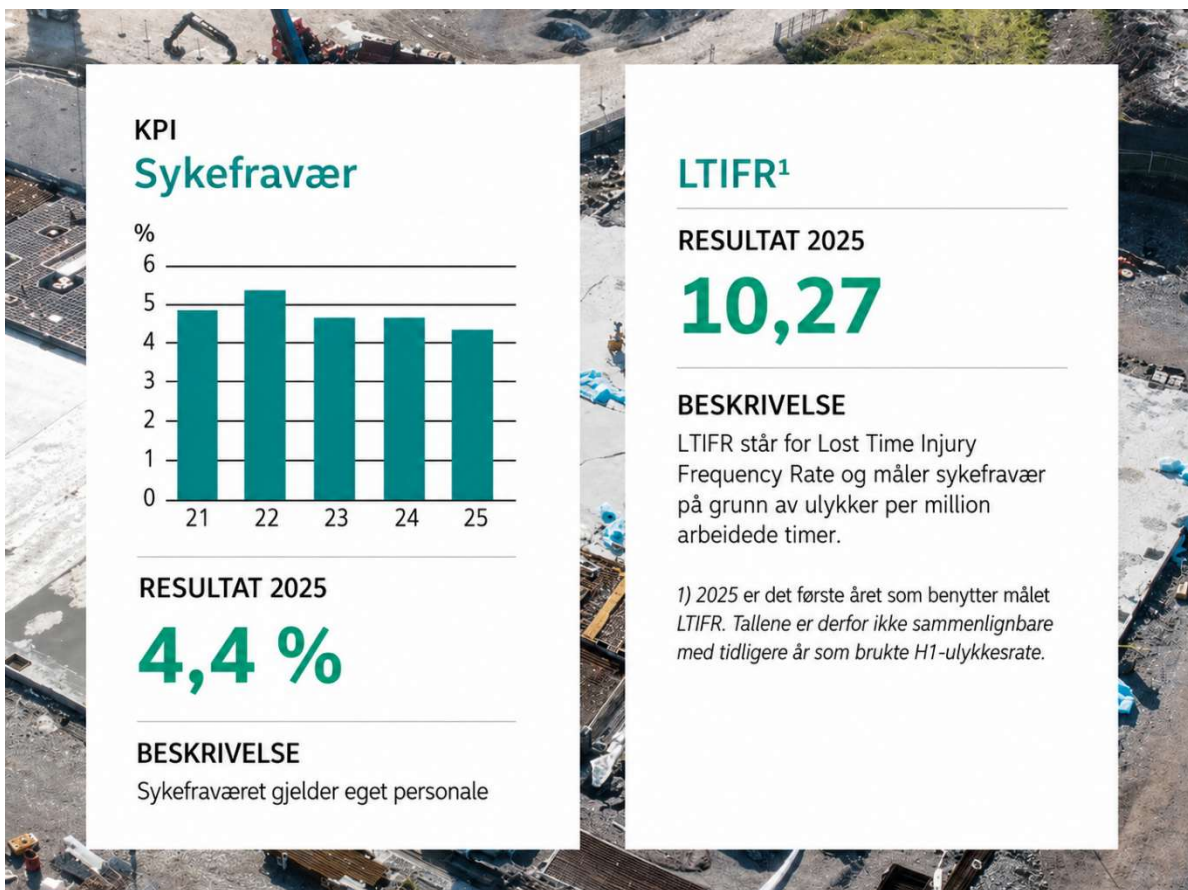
KPI
Sykefravær

%
6
5
4
3
2
1
0
21 22 23 24 25

RESULTAT 2025
4,4 %

BESKRIVELSE
Sykefraværet gjelder eget personale

LTIFR¹

RESULTAT 2025
10,27

BESKRIVELSE
LTIFR står for Lost Time Injury Frequency Rate og måler sykefravær på grunn av ulykker per million arbeidede timer.

1) 2025 er det første året som benytter målet LTIFR. Tallene er derfor ikke sammenlignbare med tidligere år som brukte H1-ulykkesrate.